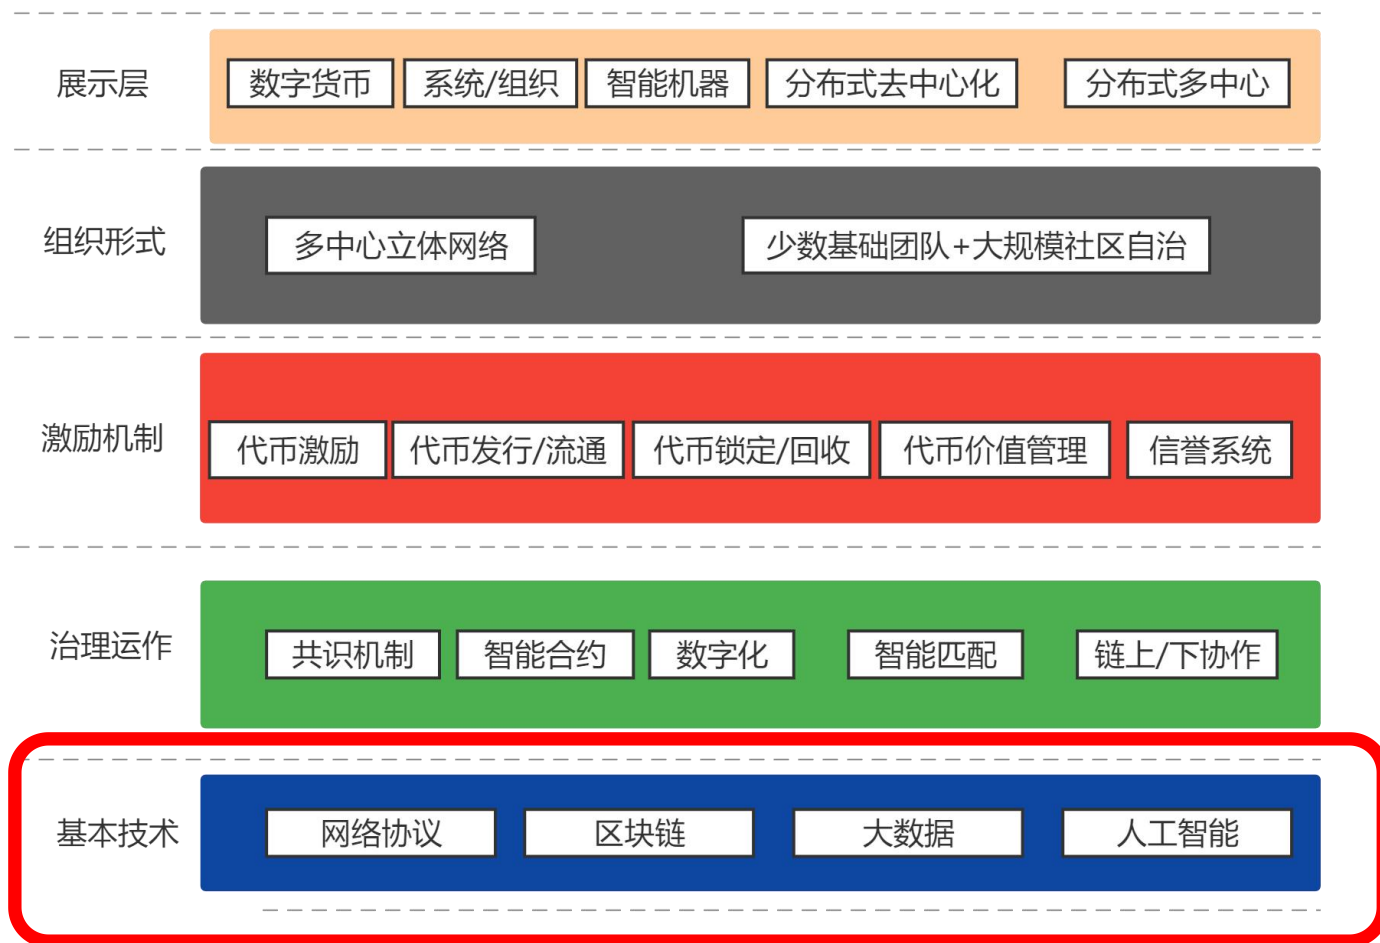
展示层
数字货币
系统/组织
智能机器
分布式去中心化
分布式多中心

组织形式
多中心立体网络
少数基础团队+大规模社区自治

激励机制
代币激励
代币发行/流通
代币锁定/回收
代币价值管理
信誉系统

治理运作
共识机制
智能合约
数字化
智能匹配
链上/下协作

基本技术
网络协议
区块链
大数据
人工智能